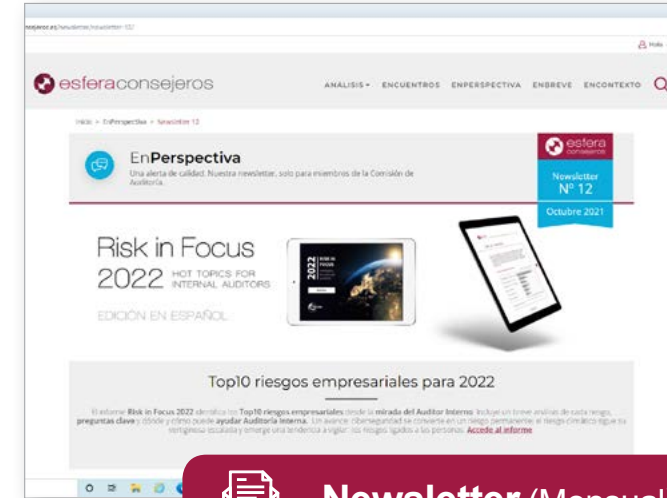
esferaconsejeros

ANALISIS ENCUENTROS ENPERSPECTIVA ENBREVE ENCONTEXTO

Inicio > EnPerspectiva > Newsletter 12

EnPerspectiva

Una alerta de calidad. Nuestra newsletter, solo para miembros de la Comisión de Auditoría.

esfera consejeros

Newsletter Nº 12

Octubre 2021

Risk in Focus 2022 HOT TOPICS FOR INTERNAL AUDITORS

EDICIÓN EN ESPAÑOL

Top10 riesgos empresariales para 2022

El informe Risk in Focus 2022 identifica los Top10 riesgos empresariales desde la mirada del Auditor Interno. Incluye un breve análisis de cada riesgo, preguntas clave y dónde y cómo puede ayudar Auditoría Interna. Un avance: ciberseguridad se convierte en un riesgo permanente; el riesgo climático sigue su vertiginosa escalada y emerge una tendencia a vigilar: los riesgos ligados a las personas. Acceder al informe

Newsletter (Mensual